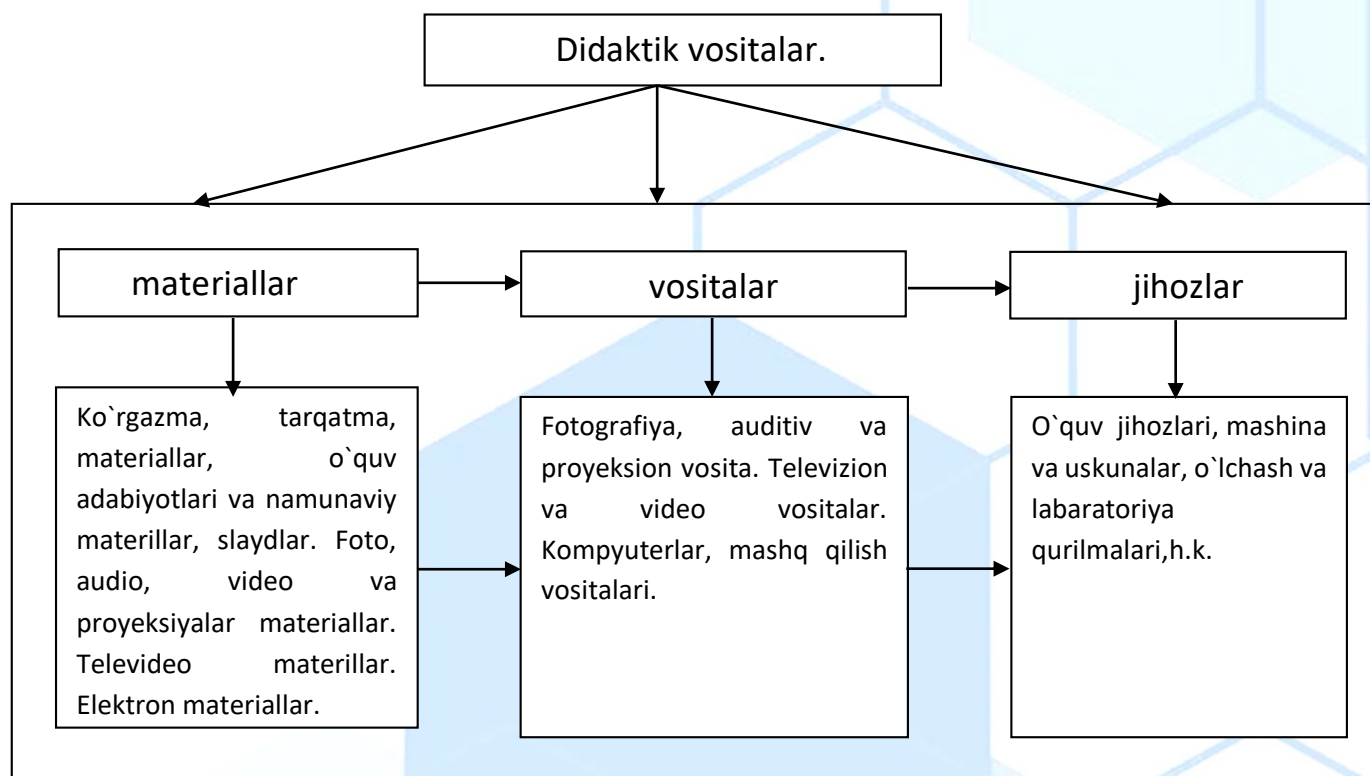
Didaktik vositalar.

materiallar

vositalar

jihozlar

Ko`rgazma, tarqatma, materiallar, o`quv adabiyotlari va namunaviy materillar, slaydlar. Foto, audio, video va proyeksiyalar materiallar. Televideo materillar. Elektron materiallar.

Fotografiya, auditiv va proyeksion vosita. Televizion va video vositalar. Kompyuterlar, mashq qilish vositalari.

O`quv jihozlari, mashina va uskunalar, o`lchash va labaratoriya qurilmalari,h.k.